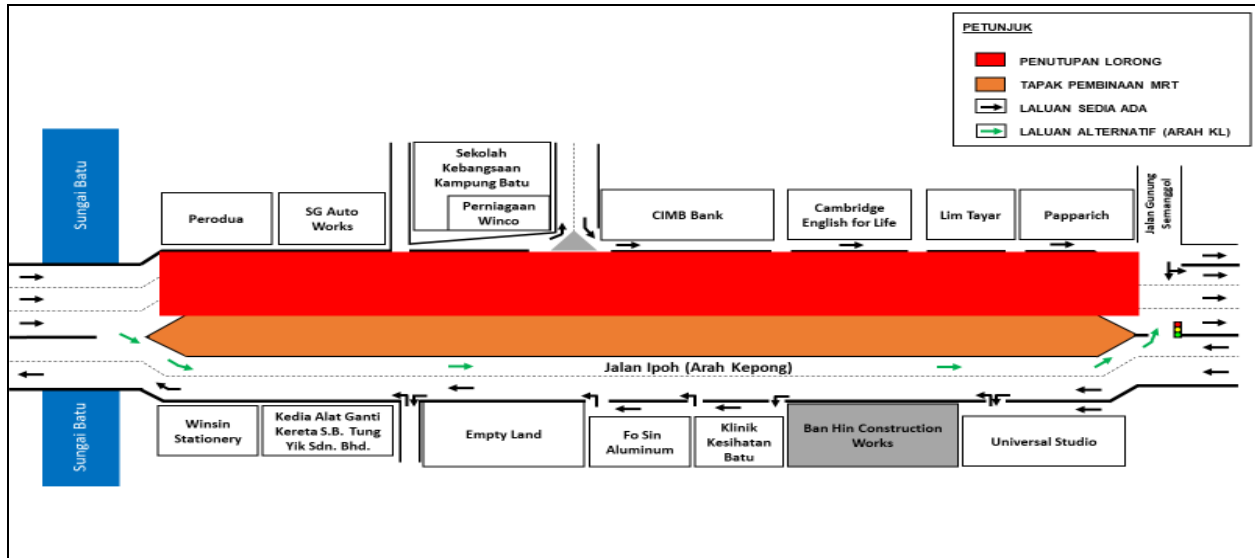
PETUNJUK

PENUTUPAN LORONG

TAPAK PEMBINAAN MRT

LALUAN SEDIA ADA

LALUAN ALTERNATIF (ARAH KL)

Sungai Batu

Perodua

SG Auto Works

Sekolah Kebangsaan Kampung Batu

Perniagaan Winco

CIMB Bank

Cambridge English for Life

Lim Tayar

Papparich

Jalan Gunung Semanggol

Jalan Ipoh (Arah Kepong)

Sungai Batu

Winsin Stationery

Kedia Alat Ganti Kereta S.B. Tung Yik Sdn. Bhd.

Empty Land

Fo Sin Aluminum

Klinik Kesihatan Batu

Ban Hin Construction Works

Universal Studio